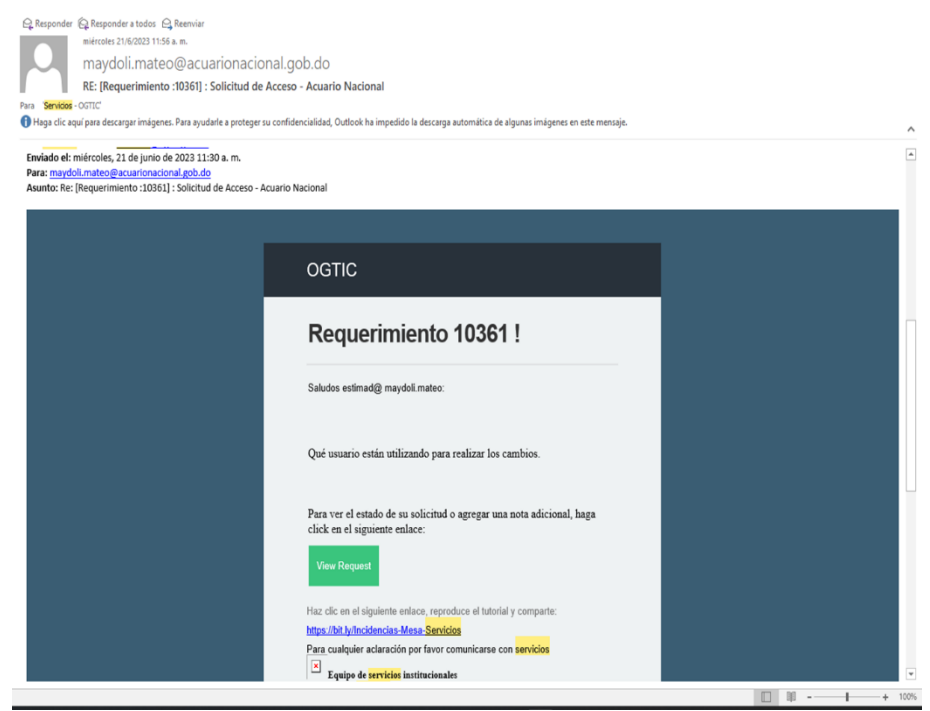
Responder Responder a todos Reenviar

miércoles 21/6/2023 11:56 a. m.

maydoli.mateo@acuarionacional.gob.do

RE: [Requerimiento :10361] : Solicitud de Acceso - Acuario Nacional

Para Servicios - OGTIC'

Haga clic aquí para descargar imágenes. Para ayudarle a proteger su confidencialidad, Outlook ha impedido la descarga automática de algunas imágenes en este mensaje.

**Enviado el:** miércoles, 21 de junio de 2023 11:30 a. m.
**Para:** maydoli.mateo@acuarionacional.gob.do
**Asunto:** Re: [Requerimiento :10361] : Solicitud de Acceso - Acuario Nacional

OGTIC

Requerimiento 10361 !

Saludos estimad@ maydoli.mateo:

Qué usuario están utilizando para realizar los cambios.

Para ver el estado de su solicitud o agregar una nota adicional, haga click en el siguiente enlace:

View Request

Haz clic en el siguiente enlace, reproduce el tutorial y comparte:

https://bit.ly/Incidencias-Mesa-Servicios

Para cualquier aclaración por favor comunicarse con servicios

Equipo de servicios institucionales

100%